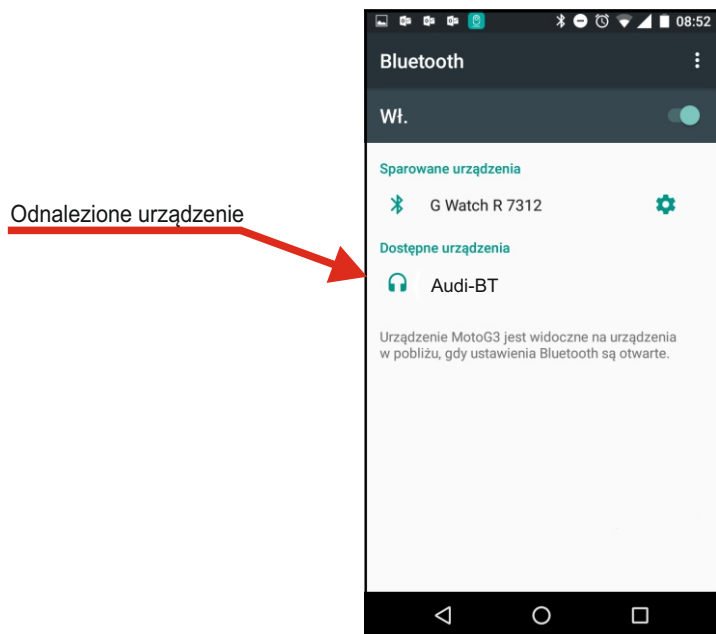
Odnalezione urządzenie

08:52

Bluetooth

Wł.

Sparowane urządzenia

G Watch R 7312

Dostępne urządzenia

Audi-BT

Urządzenie MotoG3 jest widoczne na urządzenia w pobliżu, gdy ustawienia Bluetooth są otwarte.